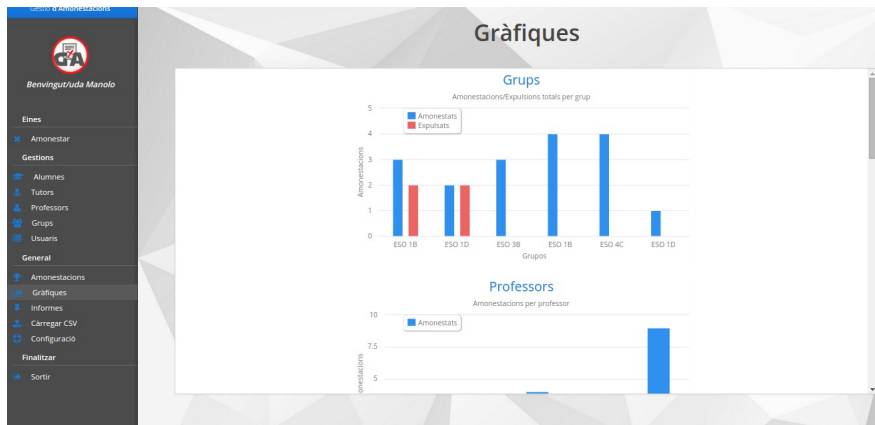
Gestió d'Amonestacions

GA

Benvingut/uda Manolo

Eines

Amonestar

Gestions

Alumnes

Tutors

Professors

Grups

Usuaris

General

Amonestacions

Gràfiques

Informes

Carregar CSV

Configuració

Finalitzar

Sortir

Gràfiques

Grups

Amonestacions/Expulsions totals per grup

Amonestats

Expulsats

Amonestacions

5
4
3
2
1
0

ESO 1B ESO 1D ESO 3B ESO 1B ESO 4C ESO 1D

Grupos

Professors

Amonestacions per professor

Amonestats

Amonestacions

10
7.5
5